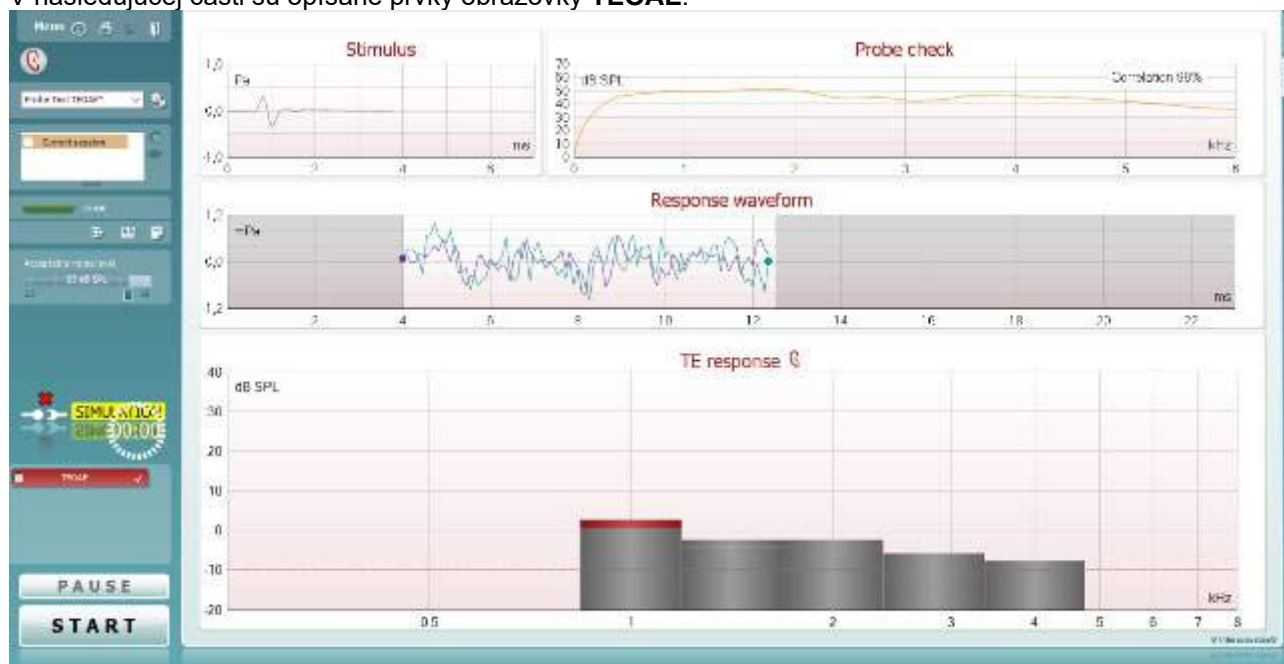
V nasledujúcej časti sú opísané prvky obrazovky TEOAE.

Menu

Probe Test TEOAE

Correct curve

SIMULATION

00:00

TEOAE

PAUSE

START

Stimulus

1,0

Pa

0,0

-1,0

ms

0

2

4

6

Probe check

70

60

dB SPL

50

40

30

20

10

0

Correlation 98%

kHz

0

1

2

3

4

5

6

Response waveform

1,2

mPa

0,0

1,2

ms

2

4

6

8

10

12

14

16

18

20

22

TE response

40

dB SPL

30

20

10

0

-10

-20

kHz

0.5

1

2

3

4

5

6

7

8